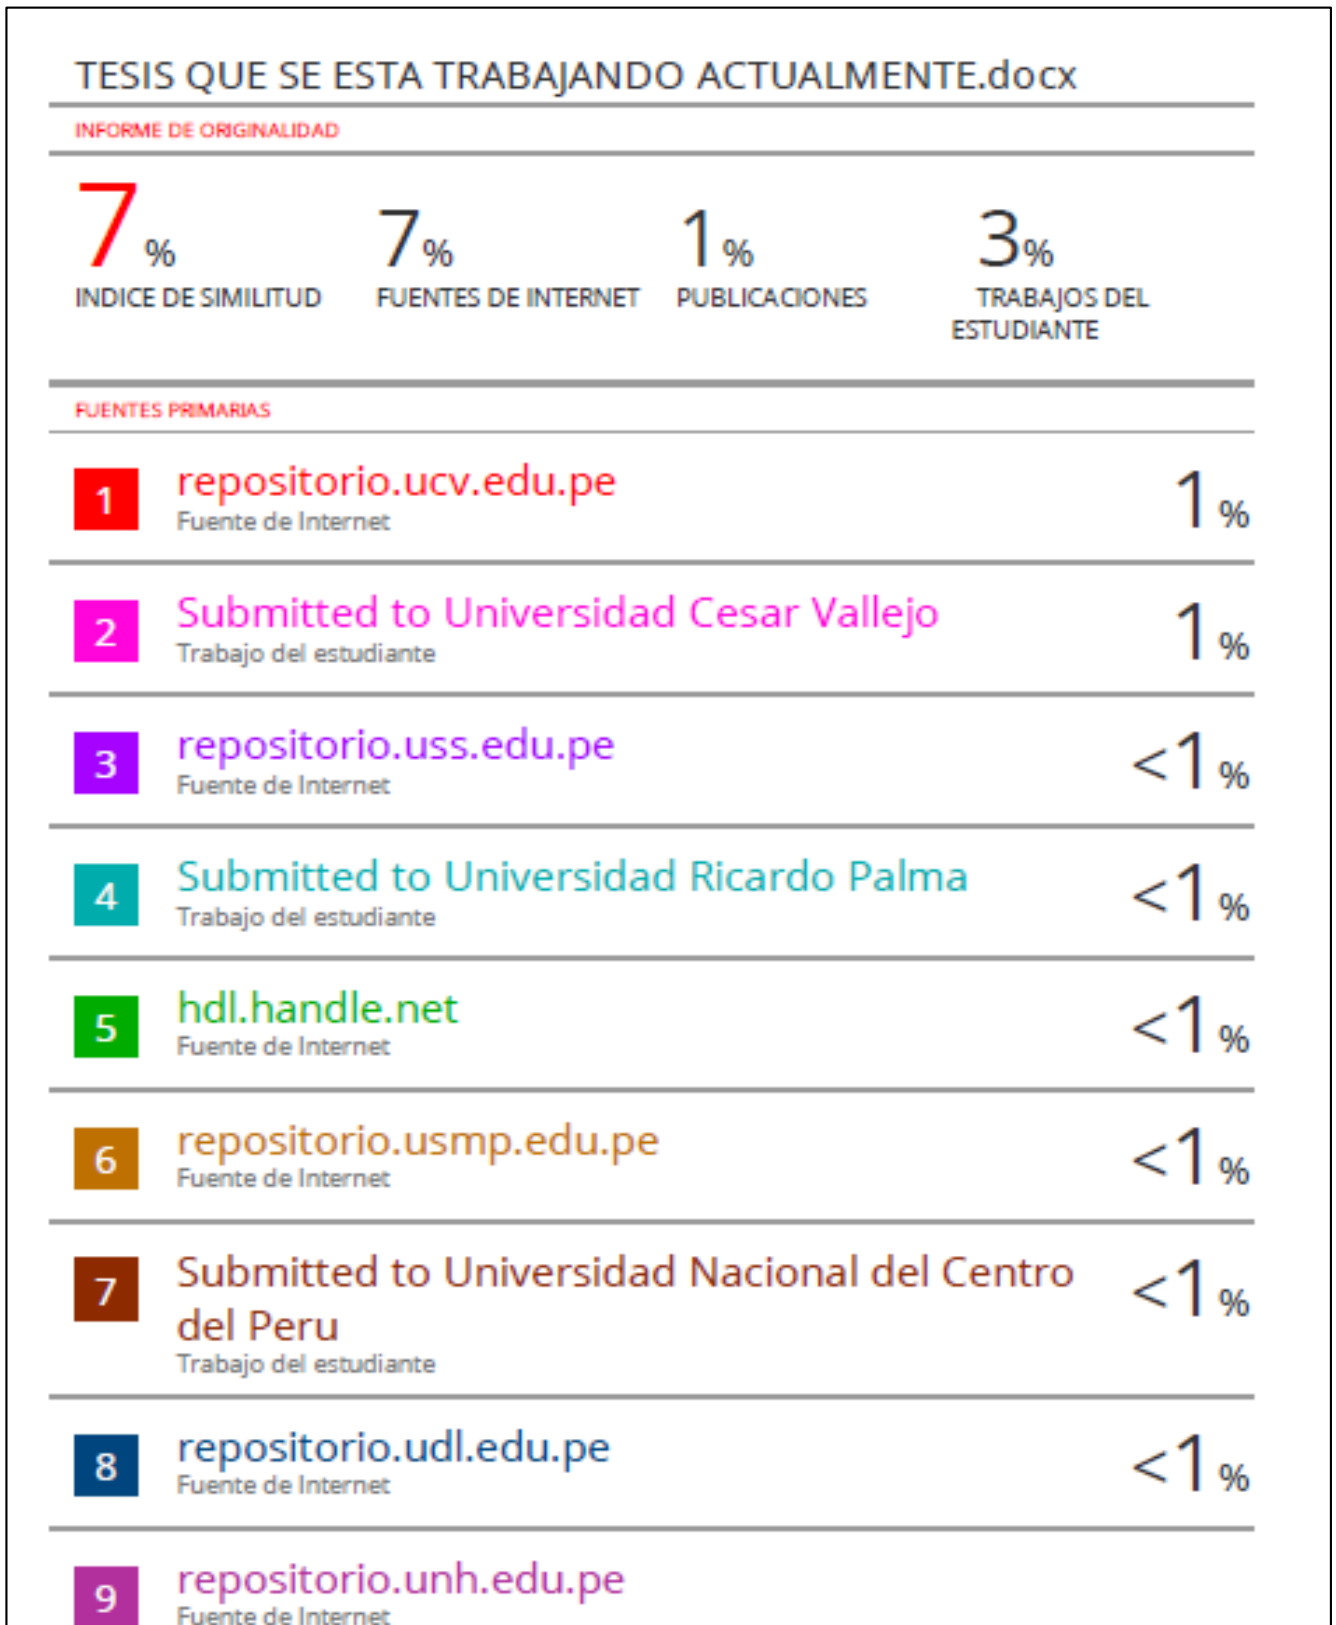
TESIS QUE SE ESTA TRABAJANDO ACTUALMENTE.docx

INFORME DE ORIGINALIDAD

7%
INDICE DE SIMILITUD

7%
FUENTES DE INTERNET

1%
PUBLICACIONES

3%
TRABAJOS DEL ESTUDIANTE

FUENTES PRIMARIAS

| | | |
|---|---|---|
| 1 | repositorio.ucv.edu.pe<br>Fuente de Internet | 1% |
| 2 | Submitted to Universidad Cesar Vallejo<br>Trabajo del estudiante | 1% |
| 3 | repositorio.uss.edu.pe<br>Fuente de Internet | <1% |
| 4 | Submitted to Universidad Ricardo Palma<br>Trabajo del estudiante | <1% |
| 5 | hdl.handle.net<br>Fuente de Internet | <1% |
| 6 | repositorio.usmp.edu.pe<br>Fuente de Internet | <1% |
| 7 | Submitted to Universidad Nacional del Centro del Peru<br>Trabajo del estudiante | <1% |
| 8 | repositorio.udl.edu.pe<br>Fuente de Internet | <1% |
| 9 | repositorio.unh.edu.pe<br>Fuente de Internet | |